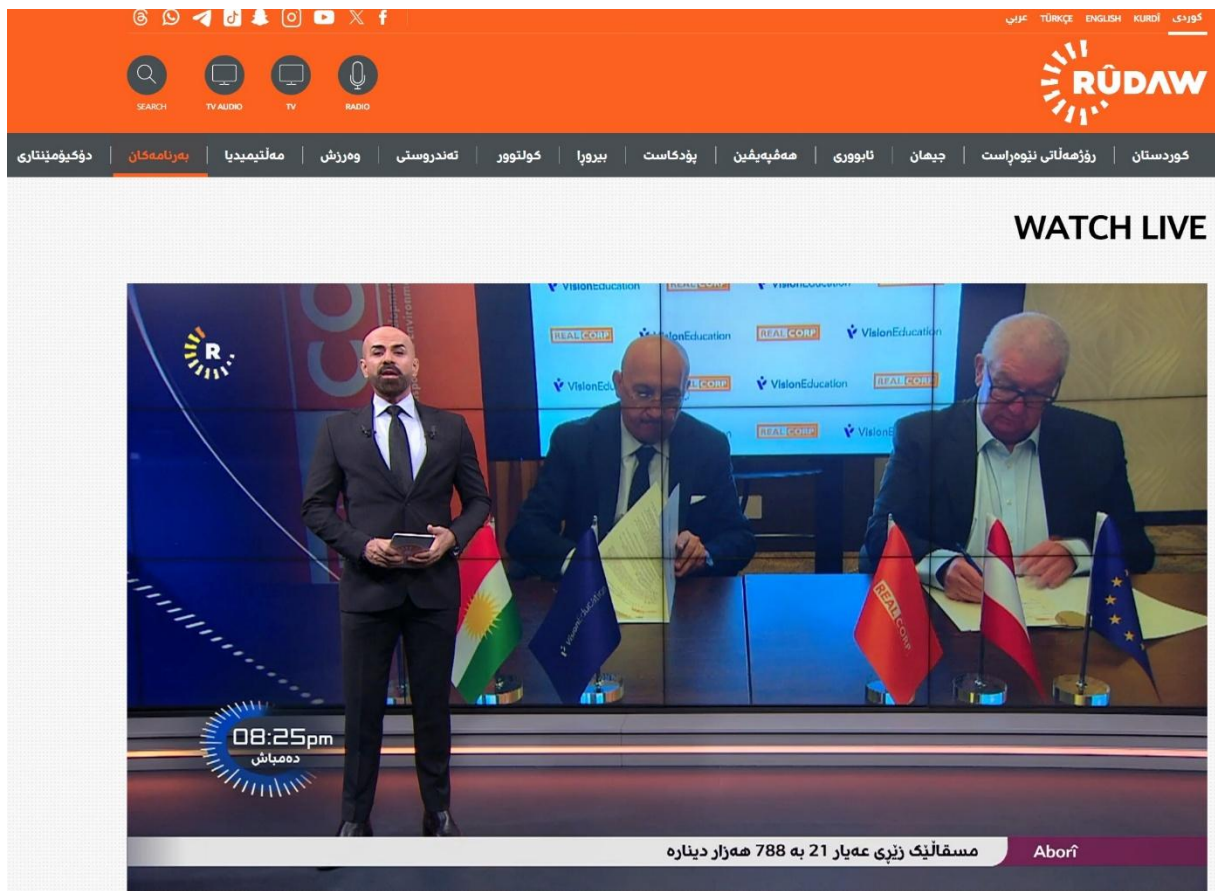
کوردی KURDÎ ENGLISH TÜRKÇE عربي

SEARCH TV AUDIO TV RADIO

RÛDAW

کوردستان | ڕۆژهەڵاتی ناوەڕاست | جیهان | ئابووری | هەڤپەیڤین | پۆدکاست | بیروڕا | کولتوور | تەندروستی | وەرزش | مەڵتیمیدیا | بەرنامەکان | دۆکیۆمێنتاری

WATCH LIVE

VisionEducation REAL CORP VisionEducation REAL CORP VisionEducation REAL CORP VisionEducation REAL CORP VisionEducation

R

REAL CORP

08:25pm
دەمباش

Aborî
مسقاڵێک زێڕی عەیار 21 بە 788 هەزار دینارە